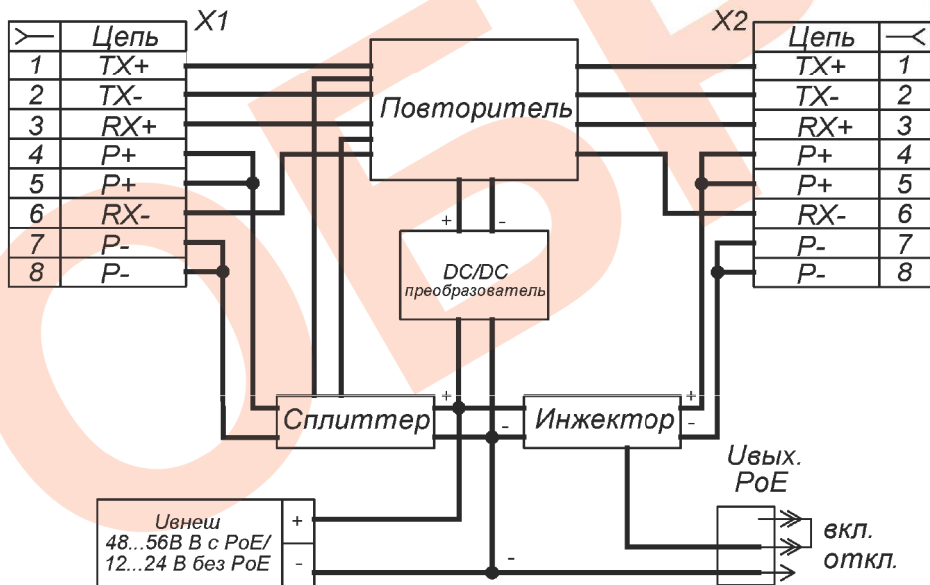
X1

| ≻ | Цепь |
|---|---|
| 1 | TX+ |
| 2 | TX- |
| 3 | RX+ |
| 4 | P+ |
| 5 | P+ |
| 6 | RX- |
| 7 | P- |
| 8 | P- |

X2

| Цепь | ≺ |
|---|---|
| TX+ | 1 |
| TX- | 2 |
| RX+ | 3 |
| P+ | 4 |
| P+ | 5 |
| RX- | 6 |
| P- | 7 |
| P- | 8 |

Повторитель

+ -

DC/DC преобразователь

+ Сплиттер -

+ Инжектор -

Uвнеш 48...56В В с PoE/ 12...24 В без PoE

+

-

-

Uвых. PoE

вкл.

откл.